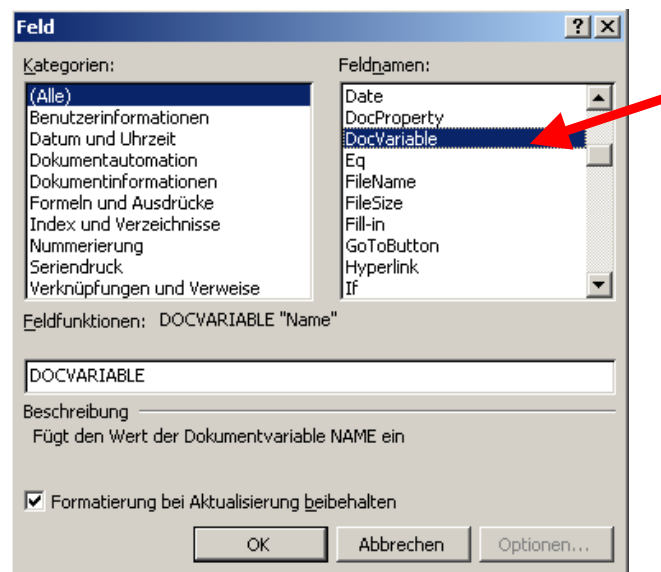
Feld

?

Kategorien:

(Alle)
Benutzerinformationen
Datum und Uhrzeit
Dokumentautomation
Dokumentinformationen
Formeln und Ausdrücke
Index und Verzeichnisse
Nummerierung
Seriendruck
Verknüpfungen und Verweise

Feldnamen:

Date
DocProperty
DocVariable
Eq
FileName
FileSize
Fill-in
GoToButton
Hyperlink
If

Feldfunktionen: DOCVARIABLE "Name"

DOCVARIABLE

Beschreibung

Fügt den Wert der Dokumentvariable NAME ein

Formatierung bei Aktualisierung beibehalten

OK

Abbrechen

Optionen...